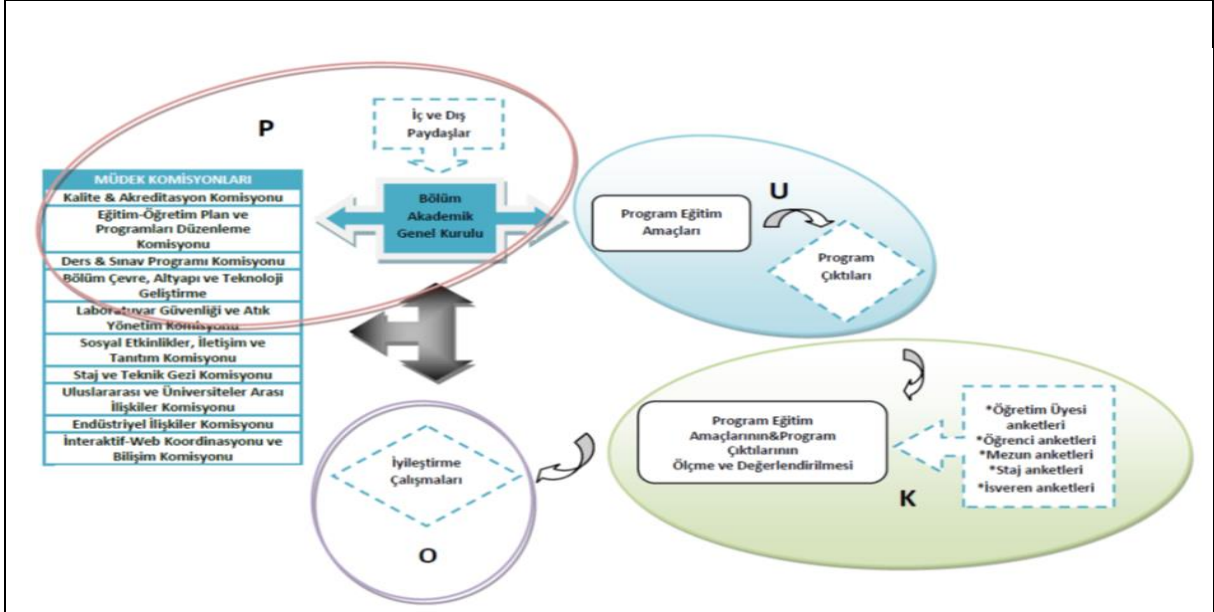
P

İç ve Dış Paydaşlar

MÜDEK KOMİSYONLARI

Kalite & Akreditasyon Komisyonu

Eğitim-Öğretim Plan ve Programları Düzenleme Komisyonu

Ders & Sınav Programı Komisyonu

Bölüm Çevre, Altyapı ve Teknoloji Geliştirme

Laboratuvar Güvenliği ve Atık Yönetim Komisyonu

Sosyal Etkinlikler, İletişim ve Tanıtım Komisyonu

Staj ve Teknik Gezi Komisyonu

Uluslararası ve Üniversiteler Arası İlişkiler Komisyonu

Endüstriyel ilişkiler Komisyonu

İnteraktif-Web Koordinasyonu ve Bilişim Komisyonu

Bölüm Akademik Genel Kurulu

U

Program Eğitim Amaçları

Program Çıktıları

Program Eğitim Amaçlarının&Program Çıktılarının Ölçme ve Değerlendirilmesi

*Öğretim Üyesi anketleri
*Öğrenci anketleri
*Mezun anketleri
*Staj anketleri
*İsveren anketleri

K

İyileştirme Çalışmaları

O